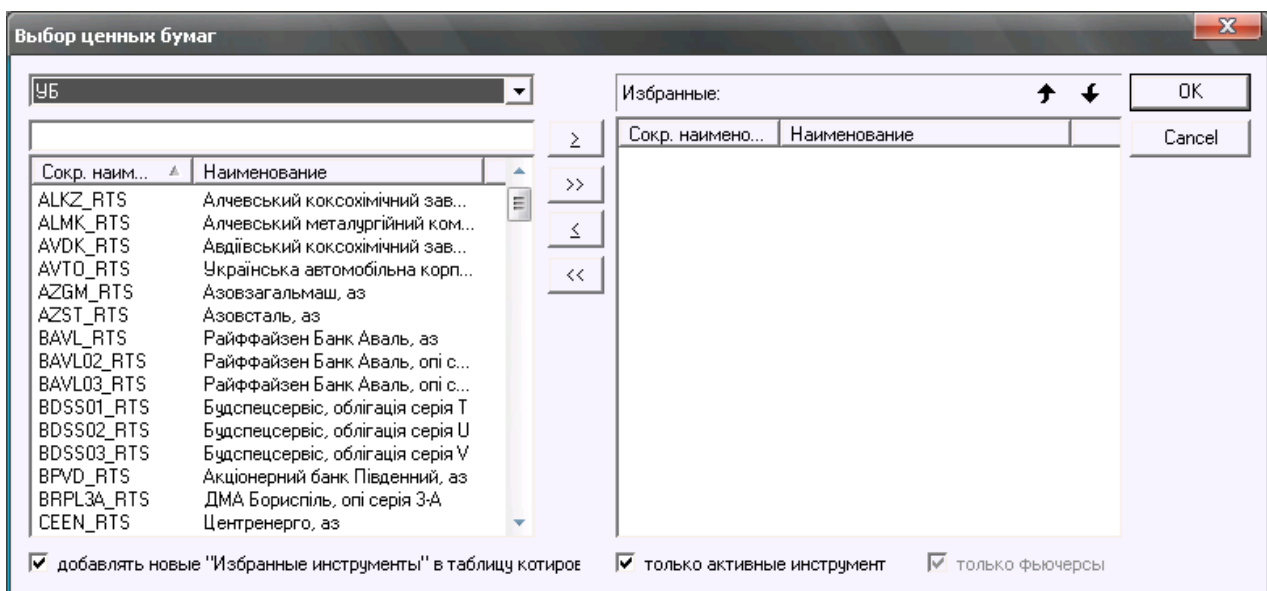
Выбор ценных бумаг

X

УБ

Избранные:

OK

Cancel

>

>>

<

<<

| Сокр. наим... | Наименование |
|---|---|
| ALKZ_RTS | Алчевський коксохімічний зав... |
| ALMK_RTS | Алчевський металургійний ком... |
| AVDK_RTS | Авдіївський коксохімічний зав... |
| AVTO_RTS | Українська автомобільна корп... |
| AZGM_RTS | Азовзагальмаш, аз |
| AZST_RTS | Азовсталь, аз |
| BAVL_RTS | Райффайзен Банк Аваль, аз |
| BAVL02_RTS | Райффайзен Банк Аваль, опі с... |
| BAVL03_RTS | Райффайзен Банк Аваль, опі с... |
| BDSS01_RTS | Будспецсервіс, облігація серія T |
| BDSS02_RTS | Будспецсервіс, облігація серія U |
| BDSS03_RTS | Будспецсервіс, облігація серія V |
| BPVD_RTS | Акціонерний банк Південний, аз |
| BRPL3A_RTS | ДМА Бориспіль, опі серія 3-А |
| CEEN_RTS | Центренерго, аз |

| Сокр. наимено... | Наименование |
|---|---|

добавлять новые "Избранные инструменты" в таблицу котиров

только активные инструмент

только Фьючерсы